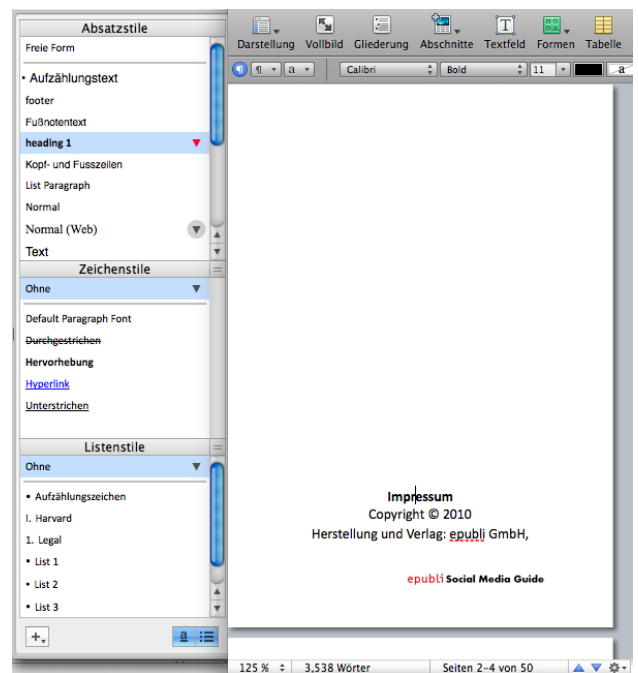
Absatzstile

Freie Form

• Aufzählungstext

footer

Fußnotentext

heading 1

Kopf- und Fusszeilen

List Paragraph

Normal

Normal (Web)

Text

Zeichenstile

Ohne

Default Paragraph Font

Durchgestrichen

Hervorhebung

Hyperlink

Unterstrichen

Listenstile

Ohne

• Aufzählungszeichen

I. Harvard

1. Legal

• List 1

• List 2

• List 3

Darstellung Vollbild Gliederung Abschnitte Textfeld Formen Tabelle

¶ a Calibri Bold 11 a

Impressum

Copyright © 2010

Herstellung und Verlag: epubli GmbH,

epubli Social Media Guide

125 % 3.538 Wörter Seiten 2–4 von 50